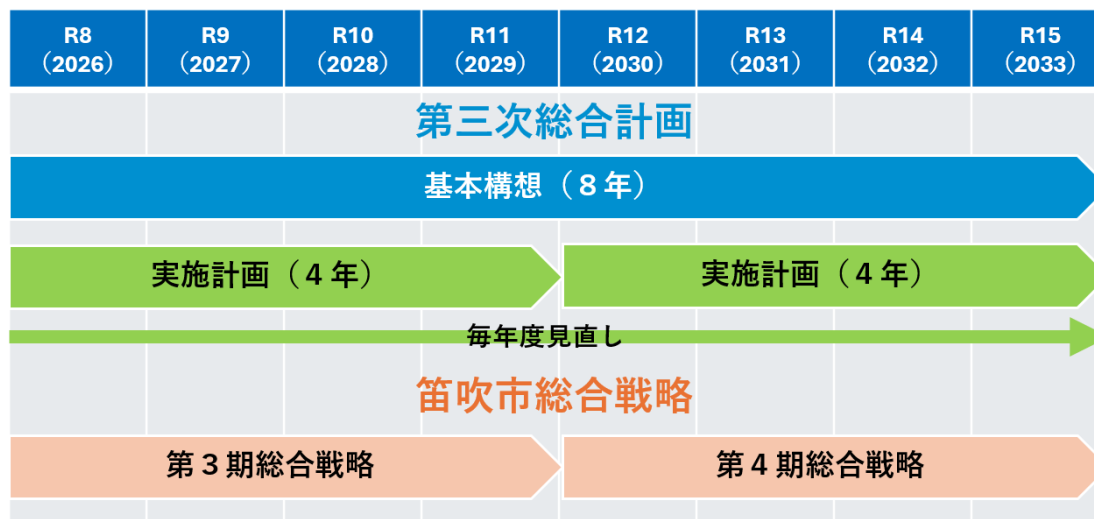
| R8 (2026) | R9 (2027) | R10 (2028) | R11 (2029) | R12 (2030) | R13 (2031) | R14 (2032) | R15 (2033) |
|---|---|---|---|---|---|---|---|

第三次総合計画

基本構想（８年）

実施計画（４年）

実施計画（４年）

毎年度見直し

笛吹市総合戦略

第３期総合戦略

第４期総合戦略